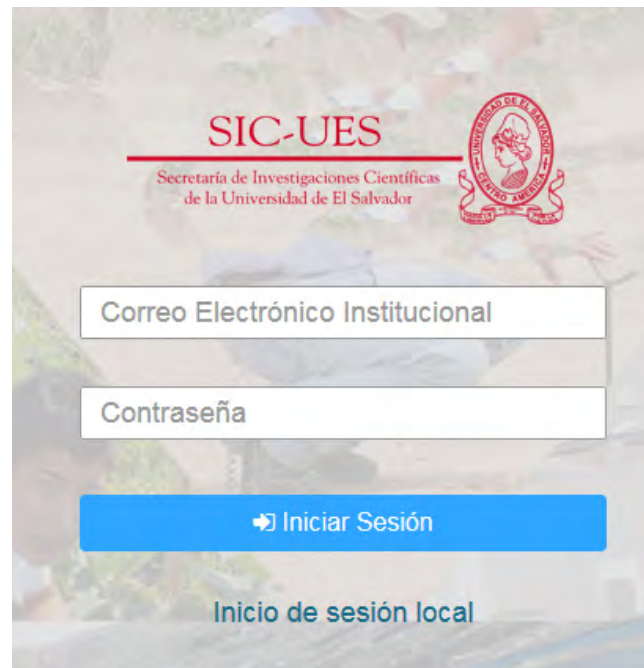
SIC-UES
Secretaría de Investigaciones Científicas de la Universidad de El Salvador

UNIVERSIDAD DE EL SALVADOR
CENTRO AMERICA

Correo Electrónico Institucional

Contraseña

Iniciar Sesión

Inicio de sesión local